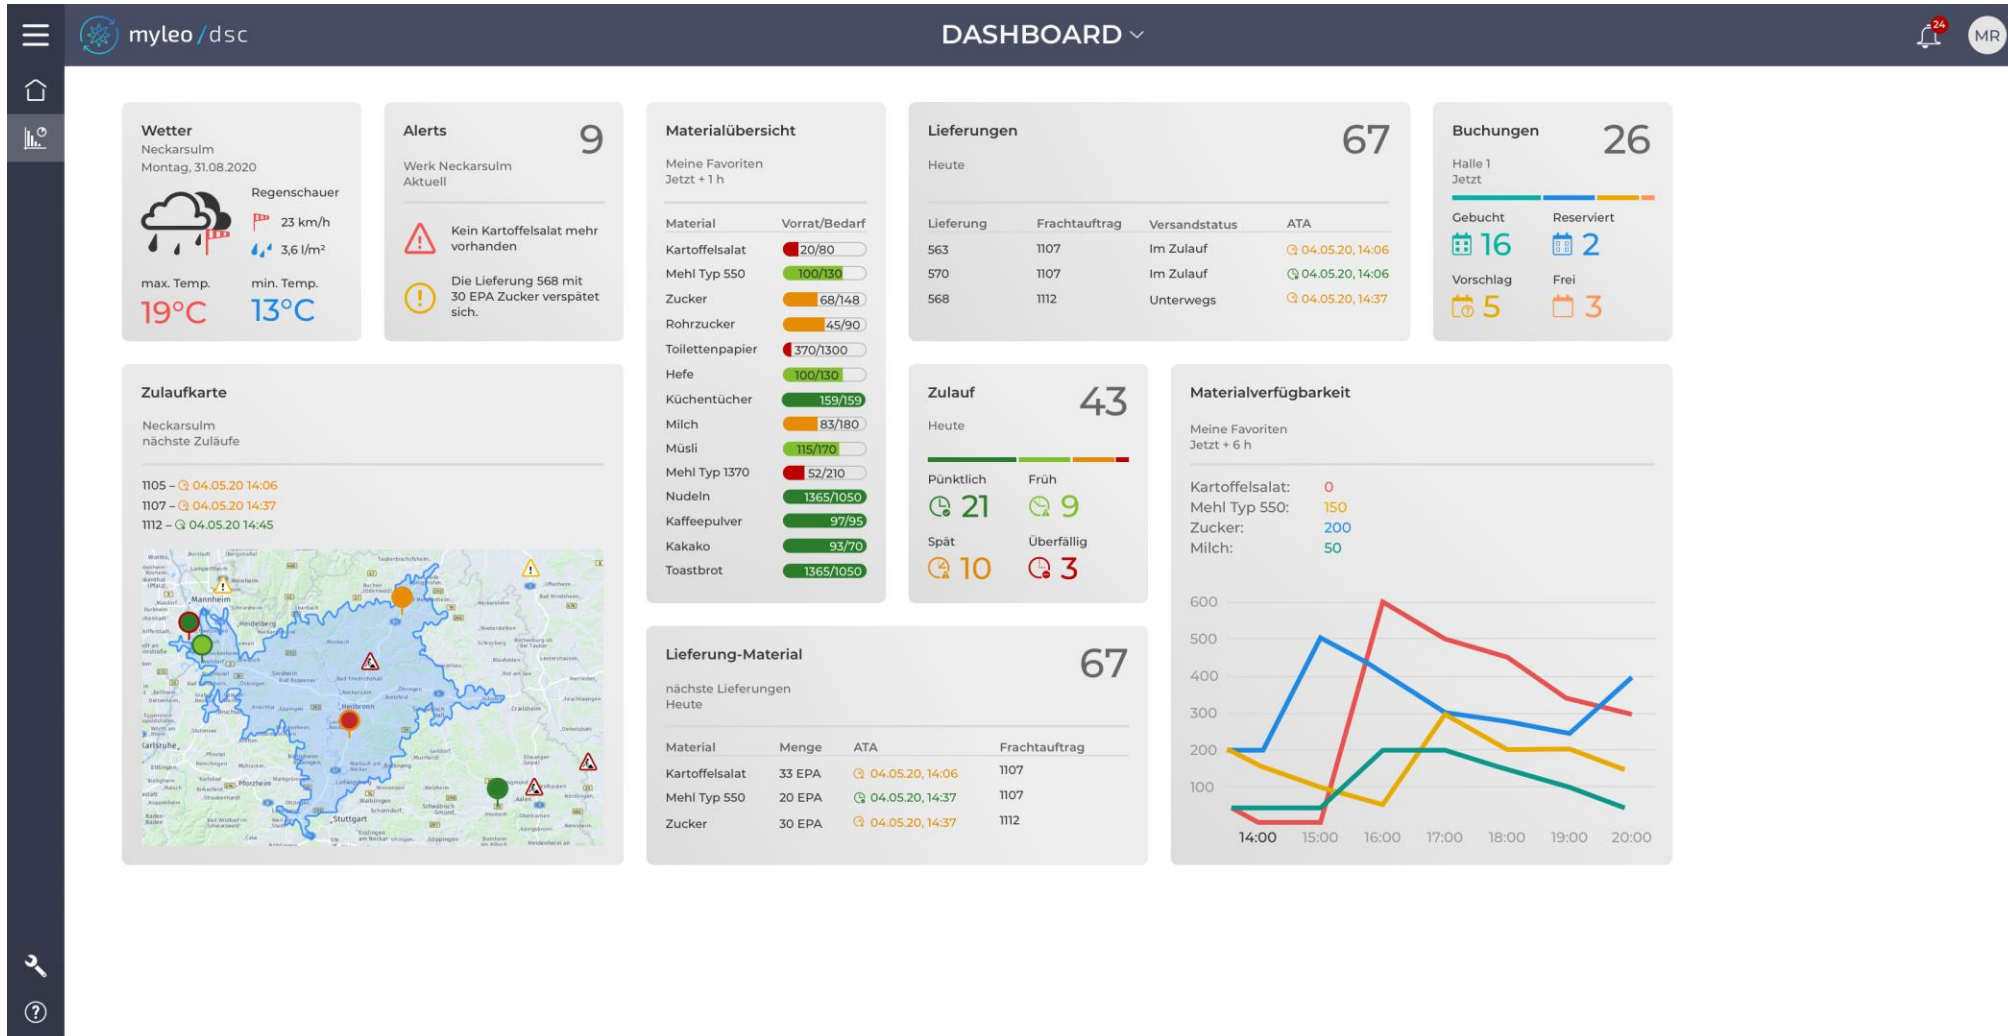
myleo/dsc

DASHBOARD

24

MR

Wetter
Neckarsulm
Montag, 31.08.2020

Regenschauer
23 km/h
3,6 l/m²

max. Temp.
19°C

min. Temp.
13°C

Alerts
9
Werk Neckarsulm
Aktuell

Kein Kartoffelsalat mehr vorhanden

Die Lieferung 568 mit 30 EPA Zucker verspätet sich.

Materialübersicht
Meine Favoriten
Jetzt + 1 h

| Material | Vorrat/Bedarf |
|---|---|
| Kartoffelsalat | 20/80 |
| Mehl Typ 550 | 100/130 |
| Zucker | 68/148 |
| Rohrzucker | 45/90 |
| Toilettenpapier | 370/1300 |
| Hefe | 100/130 |
| Küchentücher | 159/159 |
| Milch | 83/180 |
| Müsli | 115/170 |
| Mehl Typ 1370 | 52/210 |
| Nudeln | 1365/1050 |
| Kaffeepulver | 97/95 |
| Kakako | 93/70 |
| Toastbrot | 1365/1050 |

Lieferungen
67
Heute

| Lieferung | Frachtauftrag | Versandstatus | ATA |
|---|---|---|---|
| 563 | 1107 | Im Zulauf | 04.05.20, 14:06 |
| 570 | 1107 | Im Zulauf | 04.05.20, 14:06 |
| 568 | 1112 | Unterwegs | 04.05.20, 14:37 |

Buchungen
26
Halle 1
Jetzt

Gebucht
16
Reserviert
2
Vorschlag
5
Frei
3

Zulaufkarte
Neckarsulm
nächste Zuläufe

1105 – 04.05.20 14:06
1107 – 04.05.20 14:37
1112 – 04.05.20 14:45

Mannheim
Heidelberg
Heilbronn
Karlsruhe
Pforzheim
Stuttgart

Zulauf
43
Heute

Pünktlich
21
Früh
9
Spät
10
Überfällig
3

Materialverfügbarkeit
Meine Favoriten
Jetzt + 6 h

Kartoffelsalat: 0
Mehl Typ 550: 150
Zucker: 200
Milch: 50

600
500
400
300
200
100
14:00 15:00 16:00 17:00 18:00 19:00 20:00

Lieferung-Material
67
nächste Lieferungen
Heute

| Material | Menge | ATA | Frachtauftrag |
|---|---|---|---|
| Kartoffelsalat | 33 EPA | 04.05.20, 14:06 | 1107 |
| Mehl Typ 550 | 20 EPA | 04.05.20, 14:37 | 1107 |
| Zucker | 30 EPA | 04.05.20, 14:37 | 1112 |